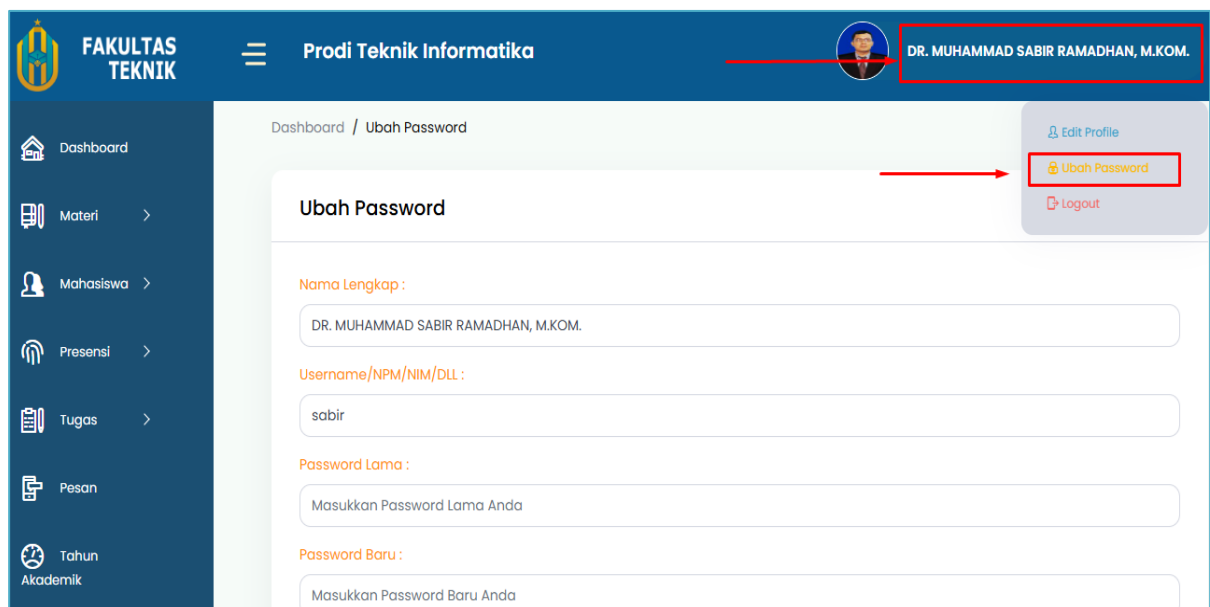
FAKULTAS TEKNIK

Prodi Teknik Informatika

DR. MUHAMMAD SABIR RAMADHAN, M.KOM.

Dashboard

Materi

Mahasiswa

Presensi

Tugas

Pesan

Tahun Akademik

Dashboard / Ubah Password

Edit Profile

Ubah Password

Logout

Ubah Password

Nama Lengkap :

DR. MUHAMMAD SABIR RAMADHAN, M.KOM.

Username/NPM/NIM/DLL :

sabir

Password Lama :

Masukkan Password Lama Anda

Password Baru :

Masukkan Password Baru Anda